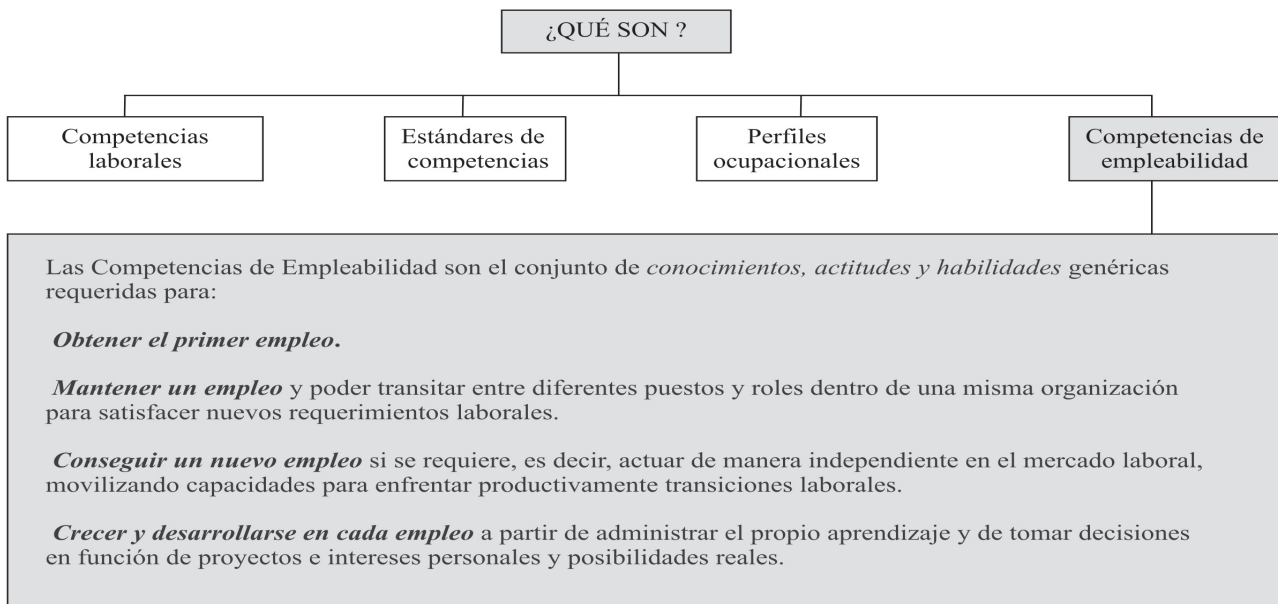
¿QUÉ SON ?

Competencias laborales

Estándares de competencias

Perfiles ocupacionales

Competencias de empleabilidad

Las Competencias de Empleabilidad son el conjunto de *conocimientos, actitudes y habilidades* genéricas requeridas para:

***Obtener el primer empleo.***

***Mantener un empleo*** y poder transitar entre diferentes puestos y roles dentro de una misma organización para satisfacer nuevos requerimientos laborales.

***Conseguir un nuevo empleo*** si se requiere, es decir, actuar de manera independiente en el mercado laboral, movilizando capacidades para enfrentar productivamente transiciones laborales.

***Crecer y desarrollarse en cada empleo*** a partir de administrar el propio aprendizaje y de tomar decisiones en función de proyectos e intereses personales y posibilidades reales.